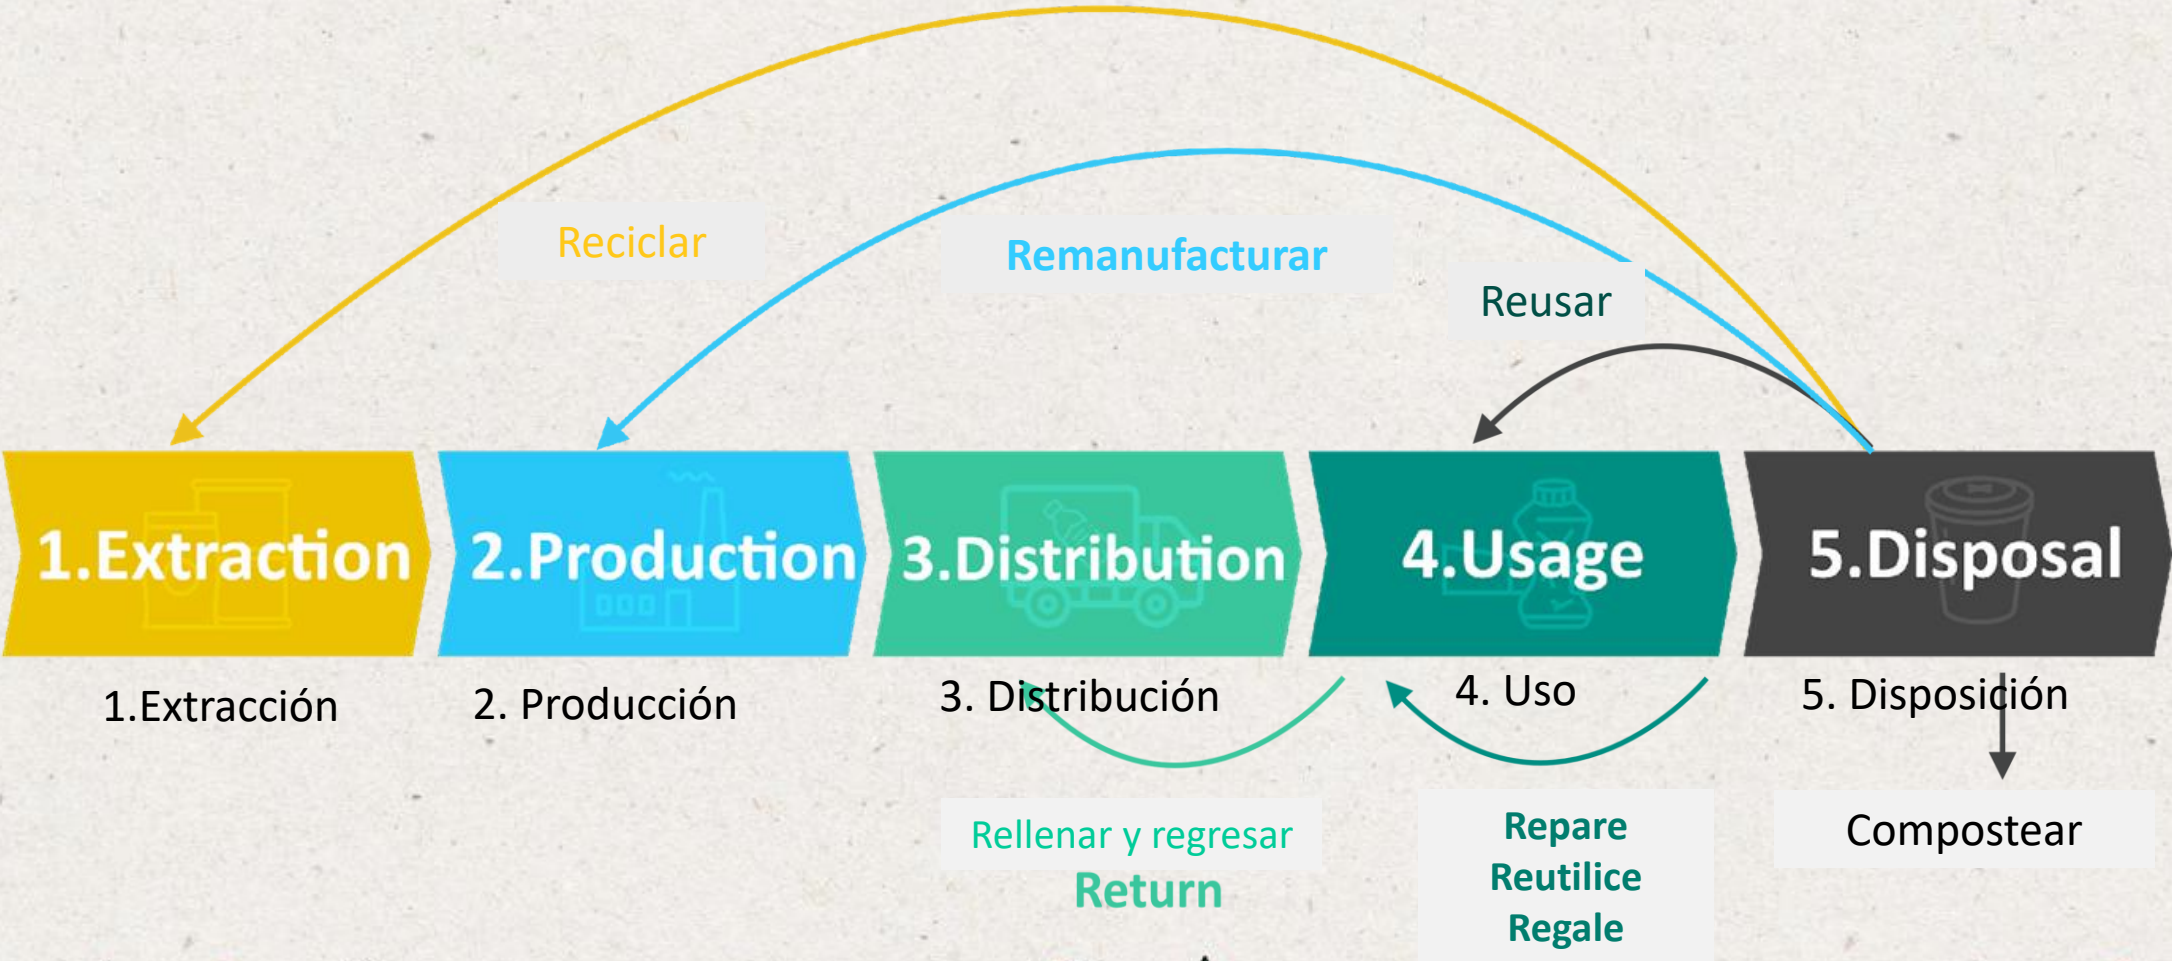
Reciclar

Remanufacturar

Reusar

1.Extraction

2.Production

3.Distribution

4.Usage

5.Disposal

1.Extracción

2. Producción

3. Distribución

4. Uso

5. Disposición

Rellenar y regresar
Return

Repare
Reutilice
Regale

Compostear